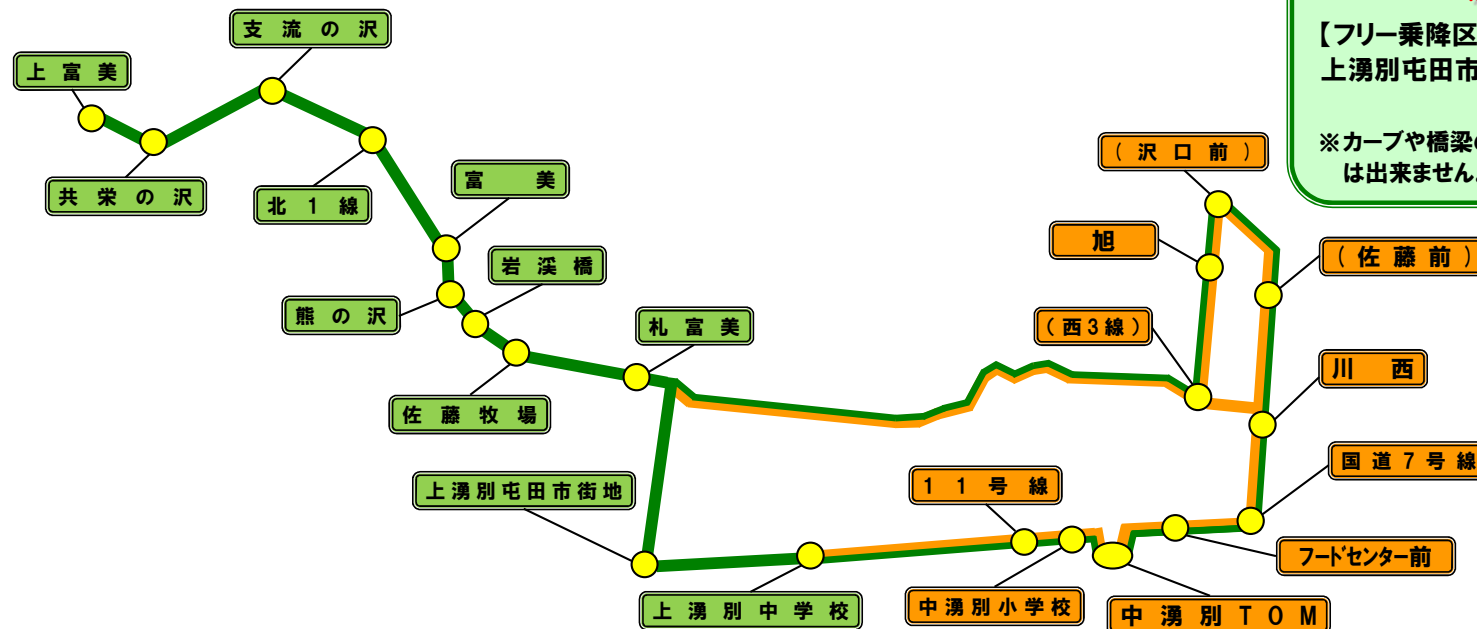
【フリー乗降区
上湧別屯田市

※カーブや橋梁
は出来ません

支流の沢
上富美
共栄の沢
北1線
富美
岩渓橋
熊の沢
札富美
佐藤牧場
上湧別屯田市街地
上湧別中学校
11号線
中湧別小学校
中湧別TOM
フードセンター前
国道7号線
川西
(佐藤前)
(沢口前)
旭
(西3線)